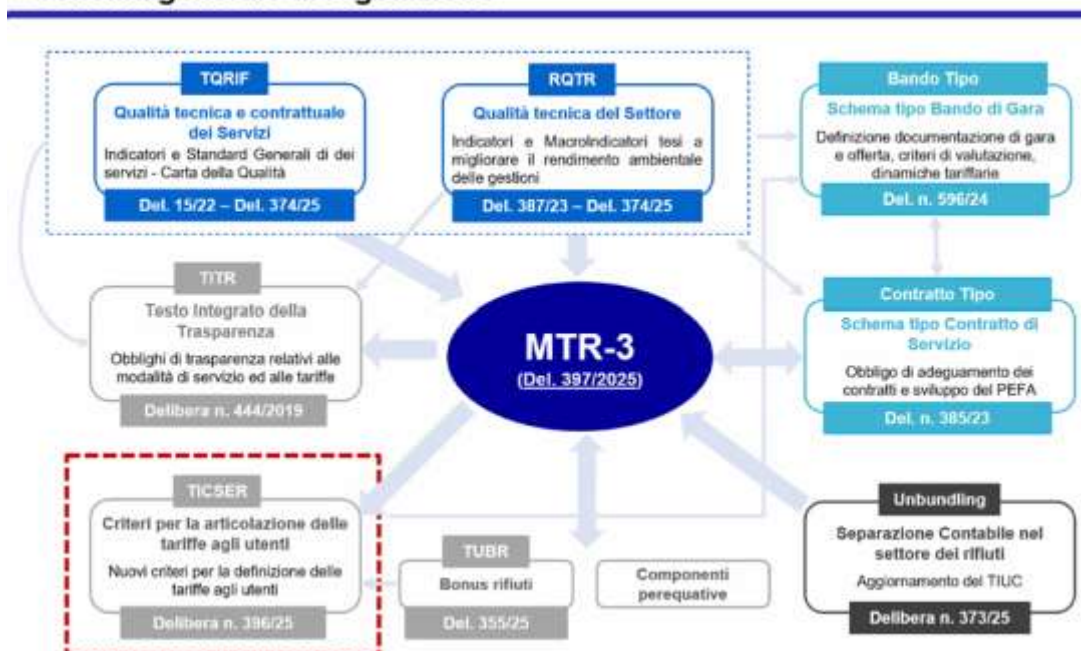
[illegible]

TQRIF
Qualità tecnica e contrattuale dei Servizi
Indicatori e Standard Generali di dei servizi - Carta della Qualità
Del. 15/22 – Del. 374/25

RQTR
Qualità tecnica del Settore
Indicatori e Macroindicatori tesi a migliorare il rendimento ambientale delle gestioni
Del. 387/23 – Del. 374/25

Bando Tipo
Schema tipo Bando di Gara
Definizione documentazione di gara e offerta, criteri di valutazione, dinamiche tariffarie
Del. n. 596/24

TITR
Testo Integrato della Trasparenza
Obblighi di trasparenza relativi alle modalità di servizio ed alle tariffe
Delibera n. 444/2019

MTR-3
(Del. 397/2025)

Contratto Tipo
Schema tipo Contratto di Servizio
Obbligo di adeguamento dei contratti e sviluppo del PEFA
Del. n. 385/23

TICSER
Criteri per la articolazione delle tariffe agli utenti
Nuovi criteri per la definizione delle tariffe agli utenti
Delibera n. 396/25

TUBR
Bonus rifiuti
Del. 355/25

Componenti perequative

Unbundling
Separazione Contabile nel settore dei rifiuti
Aggiornamento del TIUC
Delibera n. 373/25